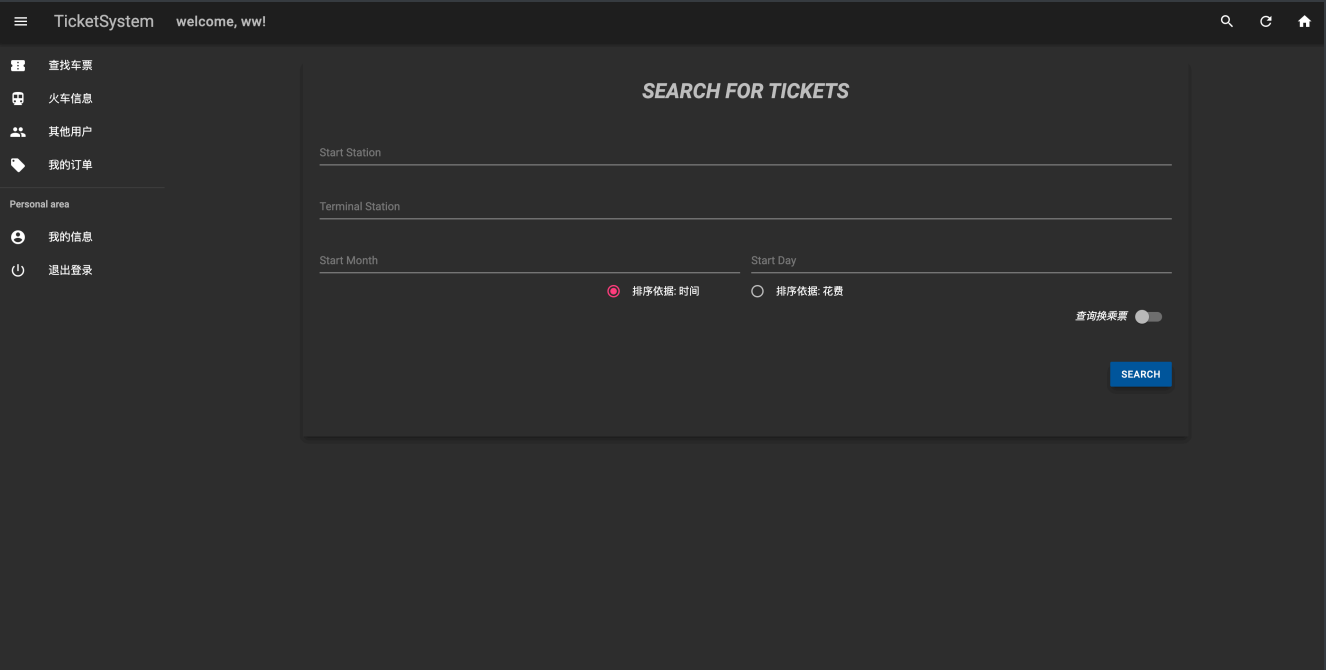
TicketSystem welcome, ww!

查找车票
火车信息
其他用户
我的订单
Personal area
我的信息
退出登录

SEARCH FOR TICKETS

Start Station

Terminal Station

Start Month

Start Day

排序依据: 时间
排序依据: 花费

查询换乘票

SEARCH